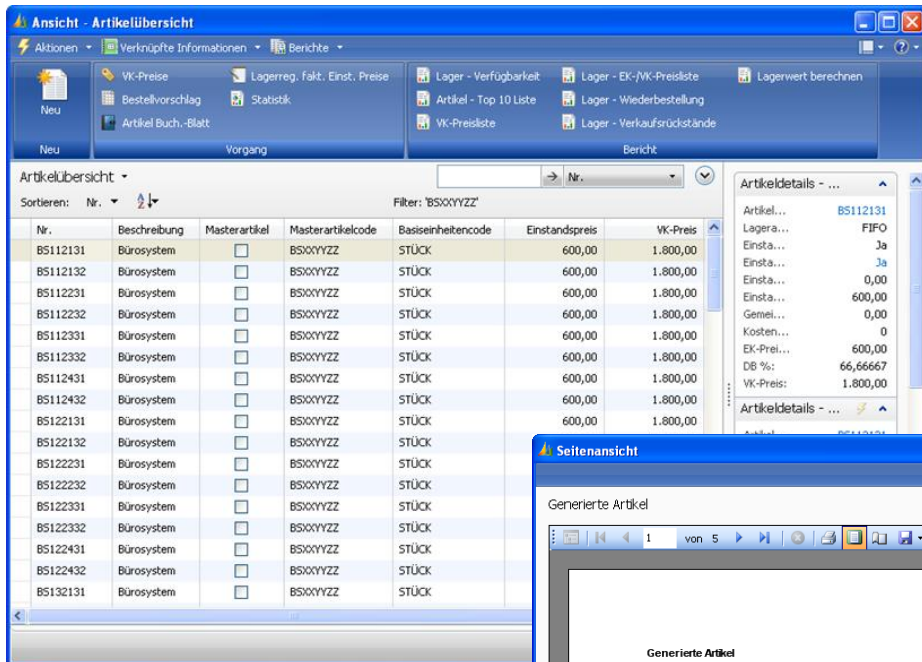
Ansicht - Artikelübersicht

Aktionen ▾ Verknüpfte Informationen ▾ Berichte ▾

Neu
Neu

VK-Preise
Bestellvorschlag
Artikel Buch.-Blatt
Lagerreg. fakt. Einst. Preise
Statistik
Vorgang

Lager - Verfügbarkeit
Artikel - Top 10 Liste
VK-Preisliste
Lager - EK-/VK-Preisliste
Lager - Wiederbestellung
Lager - Verkaufsrückstände
Lagerwert berechnen
Bericht

Artikelübersicht ▾
Sortieren: Nr. ▾
Nr.
Filter: 'BSXXYYZZ'

| Nr. | Beschreibung | Masterartikel | Masterartikelcode | Basiseinheitencode | Einstandspreis | VK-Preis |
|---|---|---|---|---|---|---|
| BS112131 | Bürosystem | ☐ | BSXXYYZZ | STÜCK | 600,00 | 1.800,00 |
| BS112132 | Bürosystem | ☐ | BSXXYYZZ | STÜCK | 600,00 | 1.800,00 |
| BS112231 | Bürosystem | ☐ | BSXXYYZZ | STÜCK | 600,00 | 1.800,00 |
| BS112232 | Bürosystem | ☐ | BSXXYYZZ | STÜCK | 600,00 | 1.800,00 |
| BS112331 | Bürosystem | ☐ | BSXXYYZZ | STÜCK | 600,00 | 1.800,00 |
| BS112332 | Bürosystem | ☐ | BSXXYYZZ | STÜCK | 600,00 | 1.800,00 |
| BS112431 | Bürosystem | ☐ | BSXXYYZZ | STÜCK | 600,00 | 1.800,00 |
| BS112432 | Bürosystem | ☐ | BSXXYYZZ | STÜCK | 600,00 | 1.800,00 |
| BS122131 | Bürosystem | ☐ | BSXXYYZZ | STÜCK | 600,00 | 1.800,00 |
| BS122132 | Bürosystem | ☐ | BSXXYYZZ | STÜCK | | |
| BS122231 | Bürosystem | ☐ | BSXXYYZZ | STÜCK | | |
| BS122232 | Bürosystem | ☐ | BSXXYYZZ | STÜCK | | |
| BS122331 | Bürosystem | ☐ | BSXXYYZZ | STÜCK | | |
| BS122332 | Bürosystem | ☐ | BSXXYYZZ | STÜCK | | |
| BS122431 | Bürosystem | ☐ | BSXXYYZZ | STÜCK | | |
| BS122432 | Bürosystem | ☐ | BSXXYYZZ | STÜCK | | |
| BS132131 | Bürosystem | ☐ | BSXXYYZZ | STÜCK | | |

Artikeldetails - ...
Artikel... BS112131
Lagera... FIFO
Einsta... Ja
Einsta... Ja
Einsta... 0,00
Einsta... 600,00
Gemei... 0,00
Kosten... 0
EK-Prei... 600,00
DB %: 66,66667
VK-Preis: 1.800,00
Artikeldetails - ...

Seitenansicht
Generierte Artikel
1 von 5
Generierte Artikel